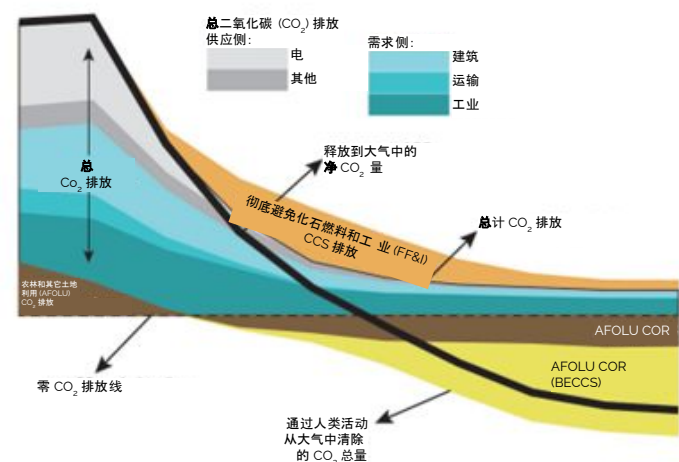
总二氧化碳 ($CO_2$) 排放
供应侧:
电
其他
需求侧:
建筑
运输
工业

总
$CO_2$ 排放

释放到大气中的
净 $CO_2$ 量

彻底避免化石燃料和工 业 (FF&I)
CCS 排放

总计 $CO_2$ 排放

农林和其它土地
利用 (AFOLU)
$CO_2$ 排放

AFOLU COR

AFOLU COR
(BECCS)

零 $CO_2$ 排放线

通过人类活动
从大气中清除
的 $CO_2$ 总量